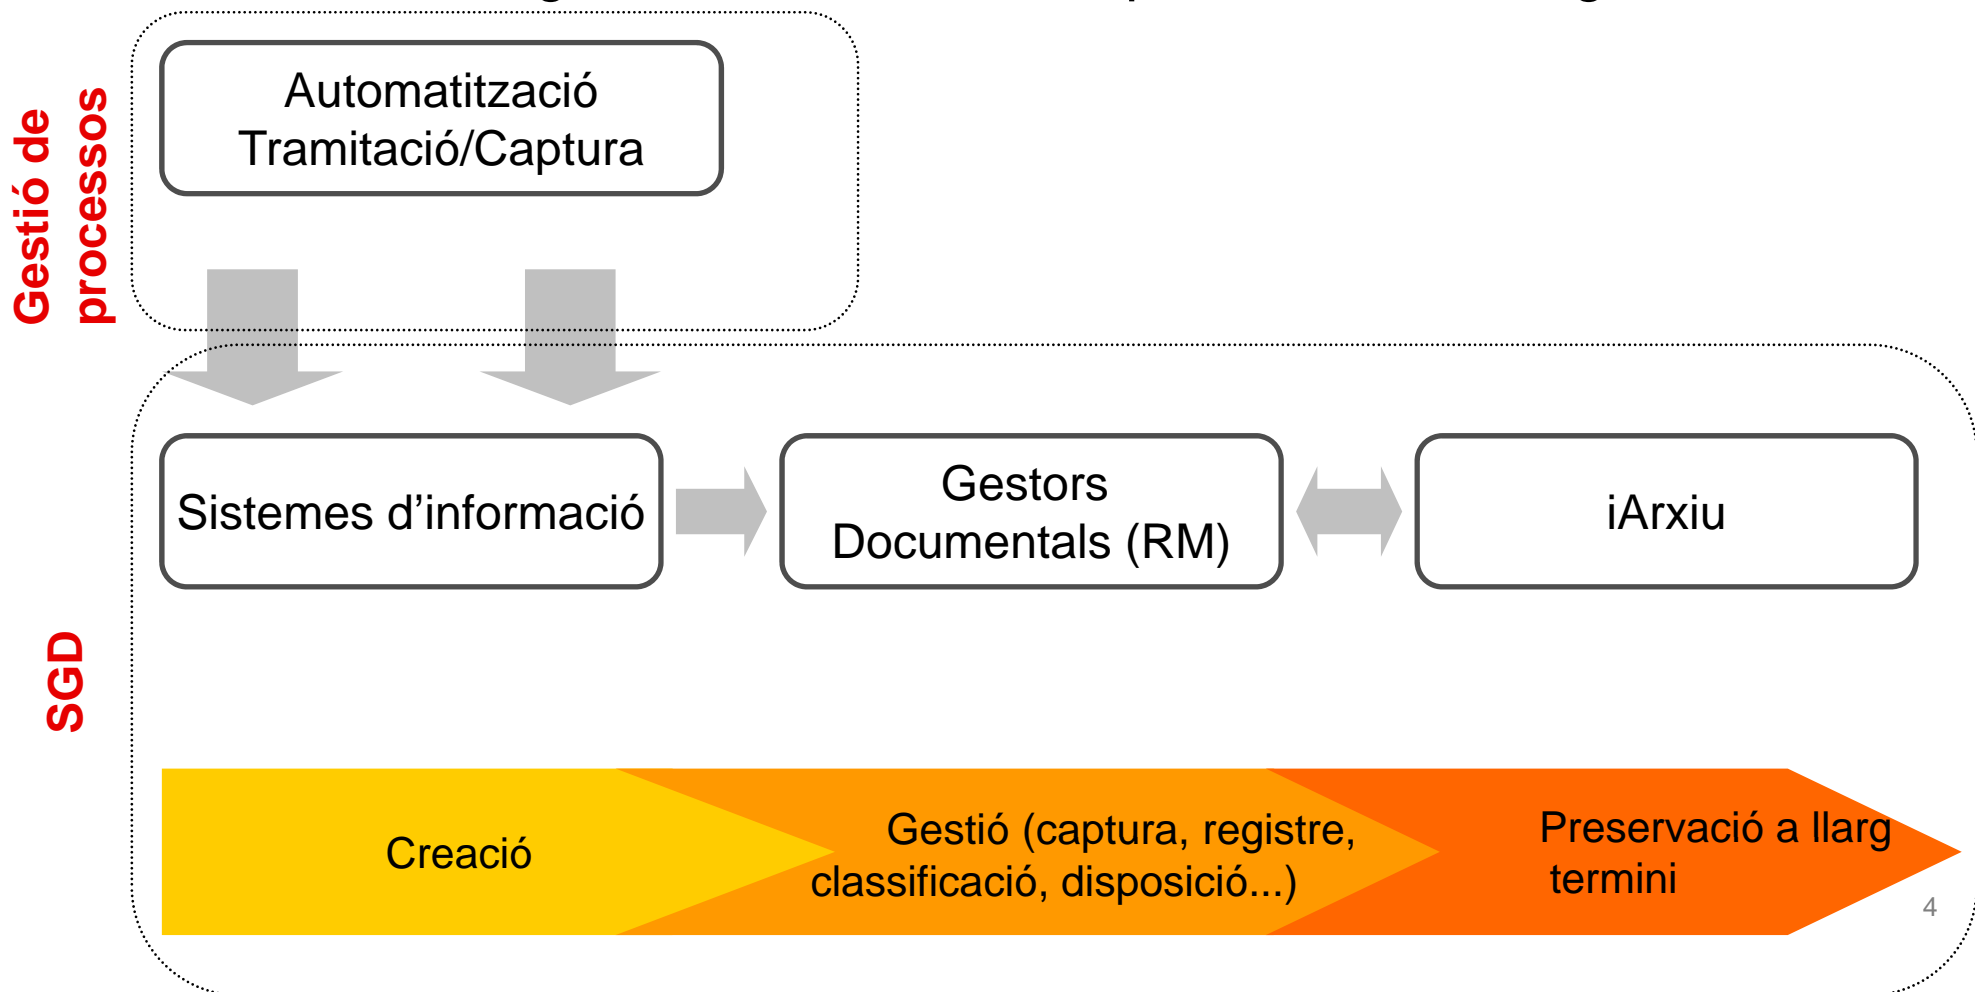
Gestió de processos

Automatització
Tramitació/Captura

Sistemes d'informació

Gestors
Documentals (RM)

iArxiu

SGD

Creació

Gestió (captura, registre, classificació, disposició...)

Preservació a llarg termini

4